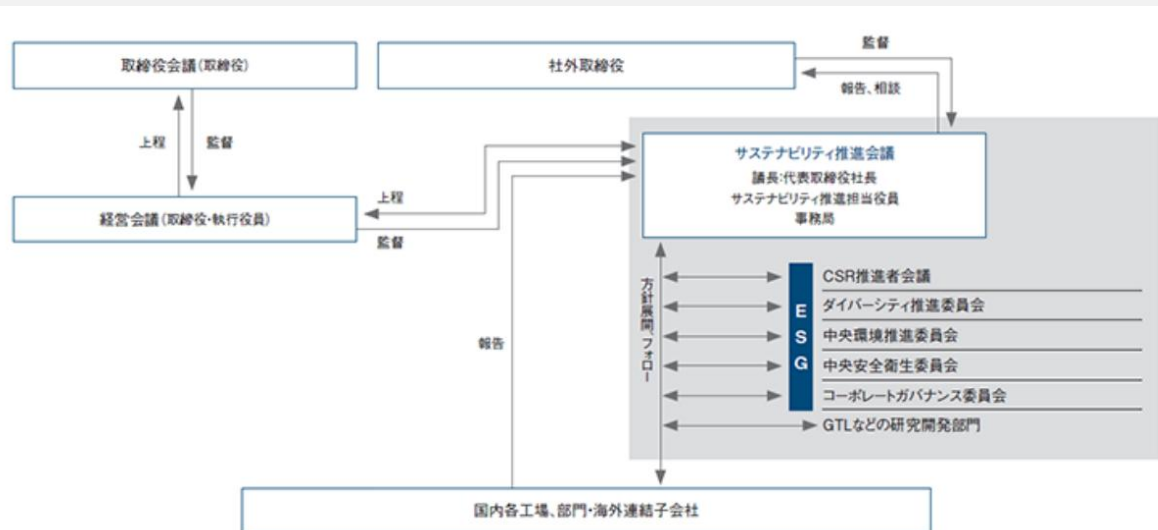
取締役会議(取締役)

社外取締役

監督

報告、相談

上程

監督

サステナビリティ推進会議
議長:代表取締役社長
サステナビリティ推進担当役員
事務局

上程

経営会議(取締役・執行役員)

監督

方針展開、フォロー

ESG

CSR推進者会議

ダイバーシティ推進委員会

中央環境推進委員会

中央安全衛生委員会

コーポレートガバナンス委員会

GTLなどの研究開発部門

報告

国内各工場、部門・海外連結子会社